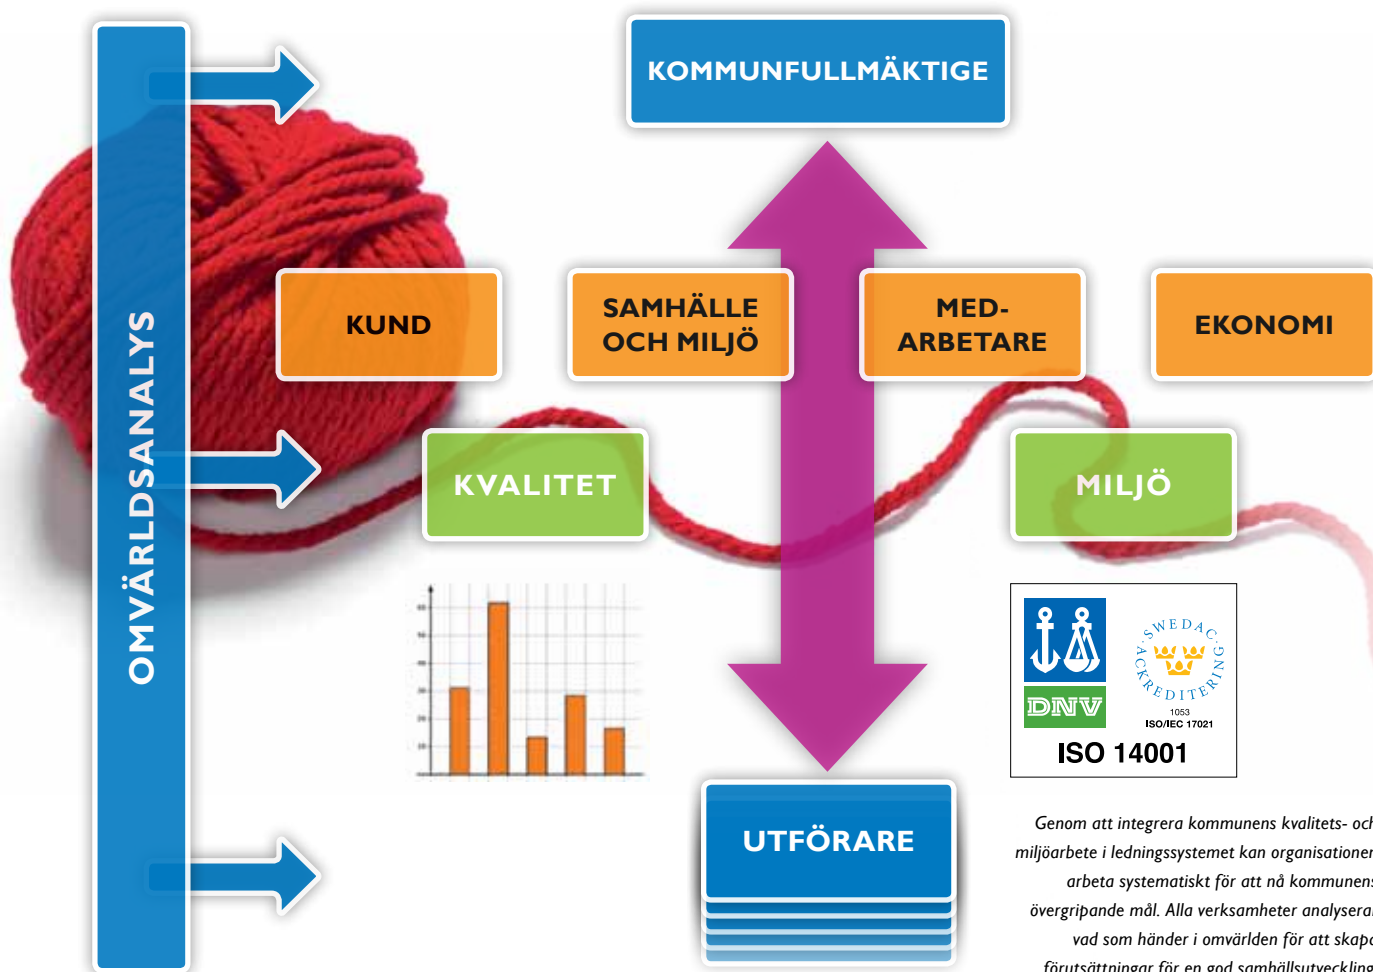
OMVÄRLDSANALYS

KOMMUNFULLMÄKTIGE

KUND

SAMHÄLLE OCH MILJÖ

MED-ARBETARE

EKONOMI

KVALITET

MILJÖ

DNV

SWEDAC ACKREDITERING

1053

ISO/IEC 17021

ISO 14001

UTFÖRARE

Genom att integrera kommunens kvalitets- och miljöarbete i ledningssystemet kan organisationen arbeta systematiskt för att nå kommunens övergripande mål. Alla verksamheter analysera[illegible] vad som händer i omvärlden för att skap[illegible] förutsättningar för en god samhällsutveckling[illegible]